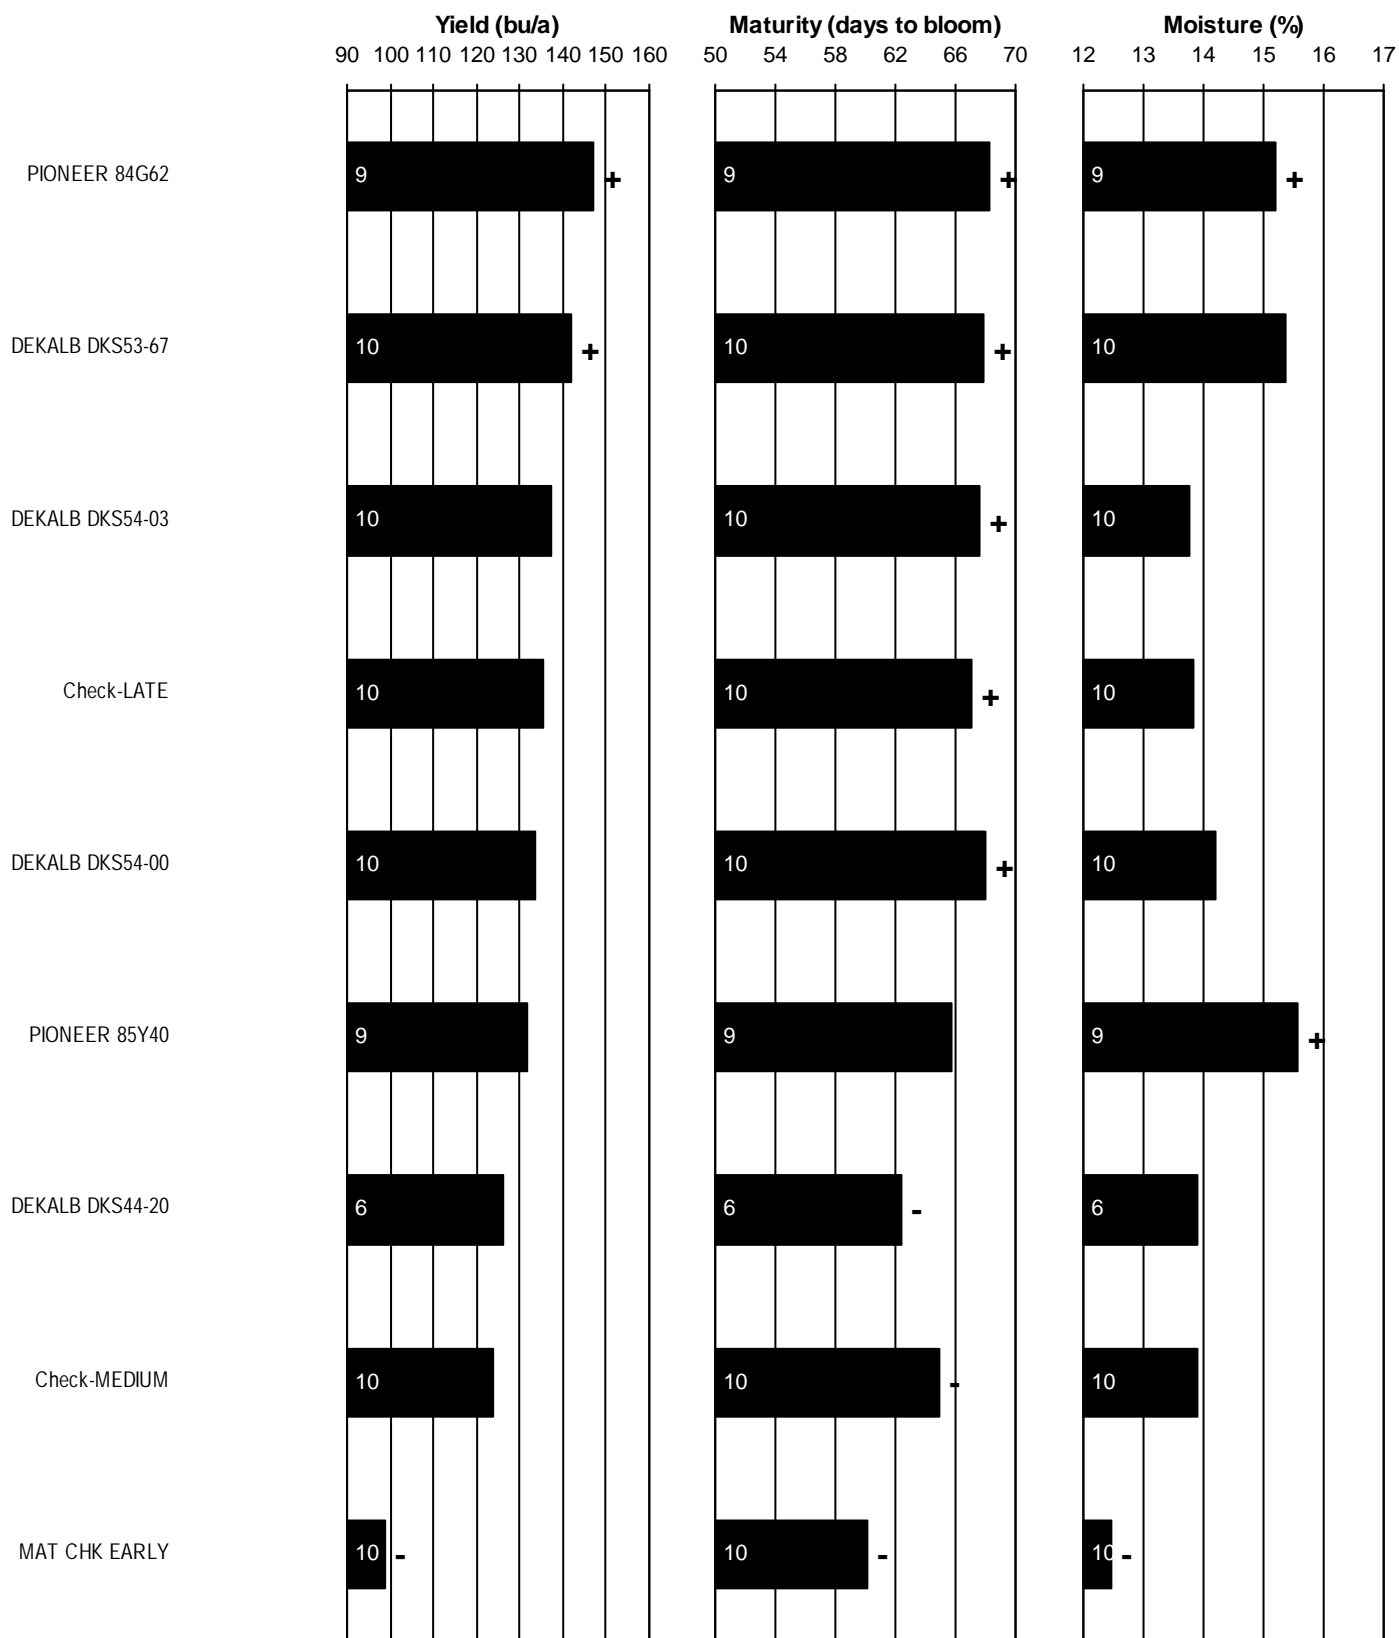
Yield (bu/a)
90 100 110 120 130 140 150 160

Maturity (days to bloom)
50 54 58 62 66 70

Moisture (%)
12 13 14 15 16 17

| | Yield (bu/a) | | Maturity (days to bloom) | | Moisture (%) | |
|---|---|---|---|---|---|---|
| PIONEER 84G62 | 9 | + | 9 | + | 9 | + |
| DEKALB DKS53-67 | 10 | + | 10 | + | 10 | |
| DEKALB DKS54-03 | 10 | | 10 | + | 10 | |
| Check-LATE | 10 | | 10 | + | 10 | |
| DEKALB DKS54-00 | 10 | | 10 | + | 10 | |
| PIONEER 85Y40 | 9 | | 9 | | 9 | + |
| DEKALB DKS44-20 | 6 | | 6 | - | 6 | |
| Check-MEDIUM | 10 | | 10 | - | 10 | |
| MAT CHK EARLY | 10 | - | 10 | - | 10 | - |